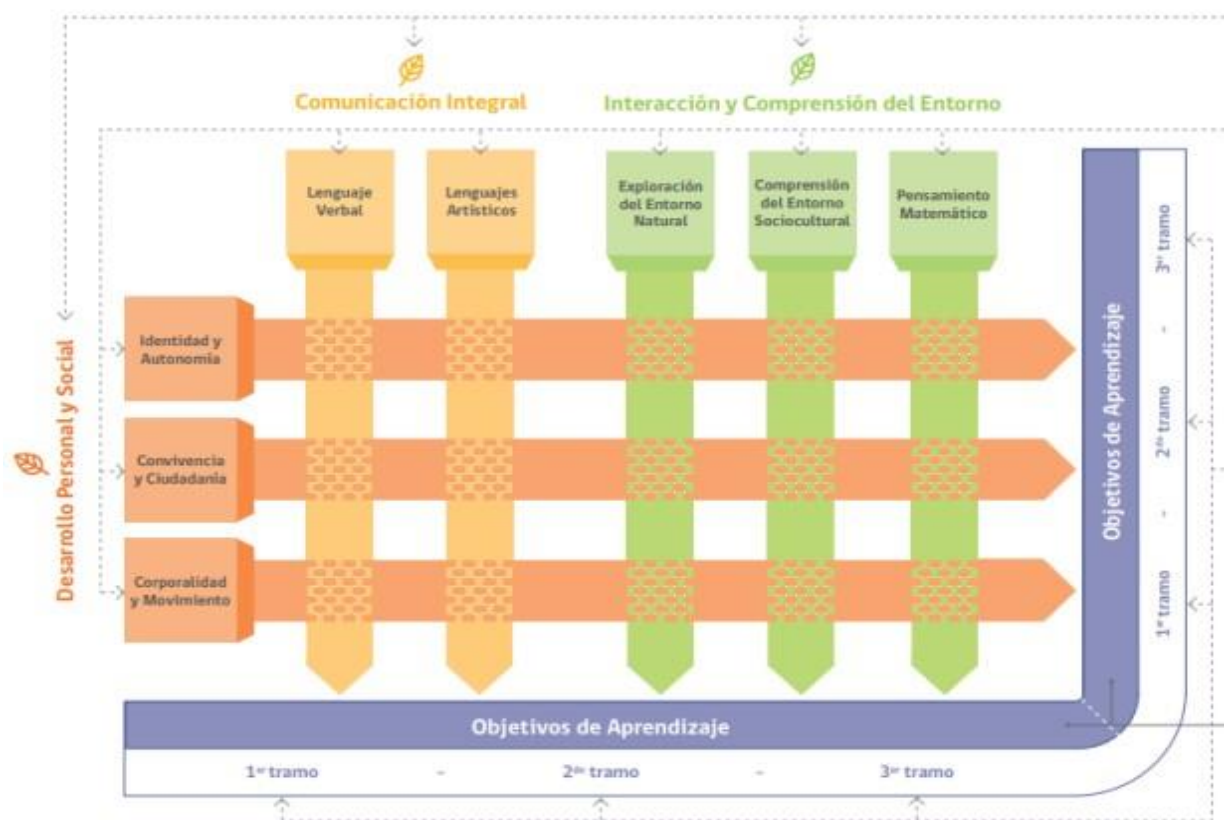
Comunicación Integral

Interacción y Comprensión del Entorno

Lenguaje Verbal

Lenguajes Artísticos

Exploración del Entorno Natural

Comprensión del Entorno Sociocultural

Pensamiento Matemático

Desarrollo Personal y Social

Identidad y Autonomía

Convivencia y Ciudadanía

Corporalidad y Movimiento

Objetivos de Aprendizaje

3$^{er}$ tramo - 2$^{do}$ tramo - 1$^{er}$ tramo

Objetivos de Aprendizaje

1$^{er}$ tramo - 2$^{do}$ tramo - 3$^{er}$ tramo